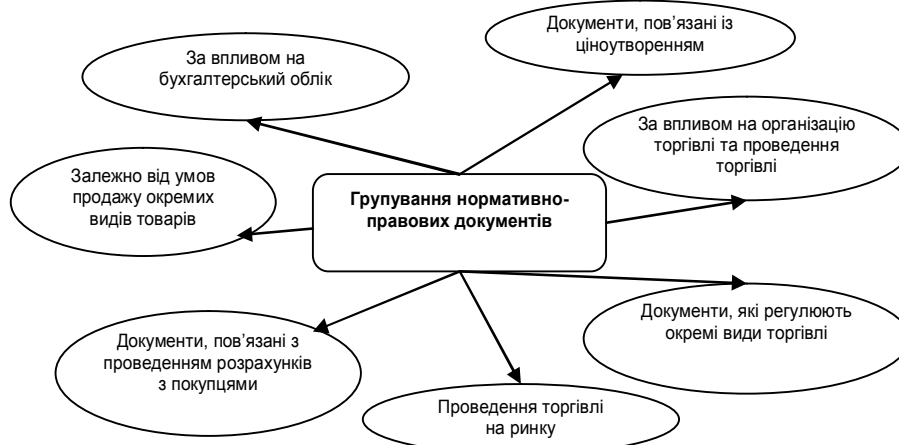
Групування нормативно-правових документів

За впливом на бухгалтерський облік

Документи, пов'язані із ціноутворенням

За впливом на організацію торгівлі та проведення торгівлі

Залежно від умов продажу окремих видів товарів

Документи, які регулюють окремі види торгівлі

Документи, пов'язані з проведенням розрахунків з покупцями

Проведення торгівлі на ринку